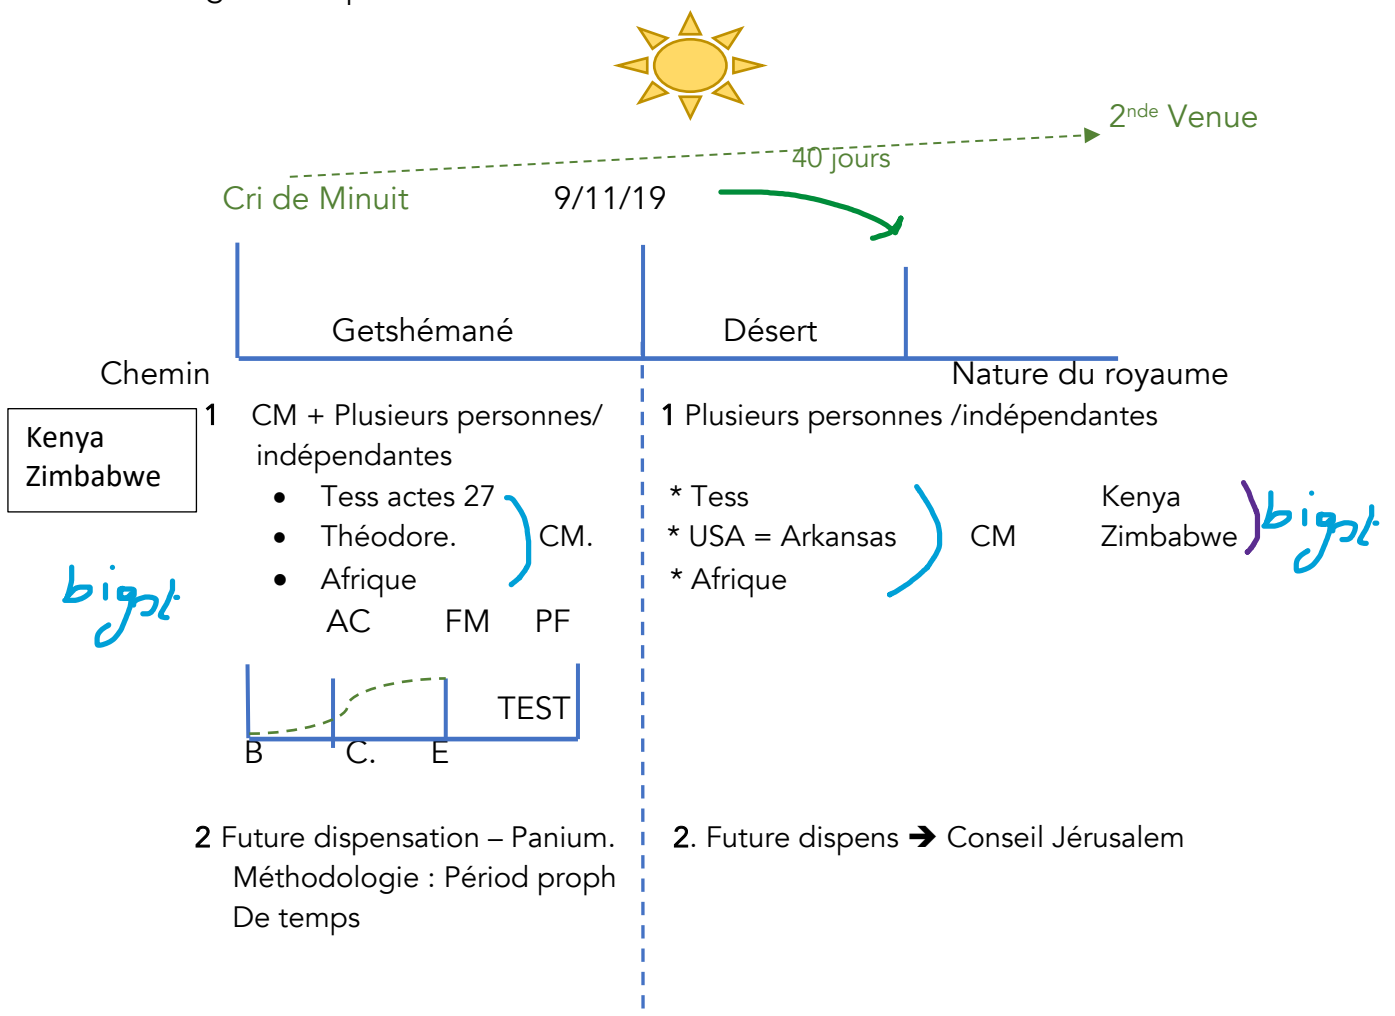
$2^{nde}$ Venue

40 jours

Cri de Minuit 9/11/19

Getshémané Désert

Chemin Nature du royaume

Kenya
Zimbabwe

bigst

1 CM + Plusieurs personnes/ indépendantes

- Tess actes 27
- Théodore.
- Afrique

CM.

AC FM PF

TEST

B C. E

1 Plusieurs personnes /indépendantes

* Tess
* USA = Arkansas
* Afrique

CM

Kenya
Zimbabwe

bigst

2 Future dispensation – Panium.
Méthodologie : Périod proph
De temps

2. Future dispens ➔ Conseil Jérusalem